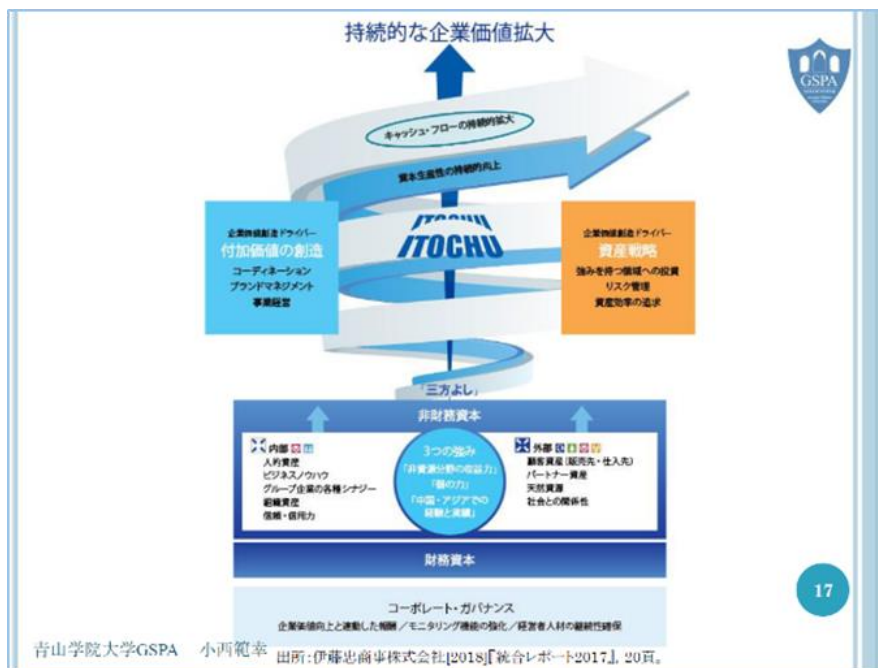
持続的な企業価値拡大

GSPA

キャッシュ・フローの持続的拡大

資本生産性の持続的向上

ITOCHU

企業価値創造ドライバー
付加価値の創造
コーディネーション
ブランドマネジメント
事業経営

企業価値創造ドライバー
資産戦略
強みを持つ領域への投資
リスク管理
資産効率の追求

「三方よし」

非財務資本

内部
人的資産
ビジネスノウハウ
グループ企業の各種シナジー
組織資産
信頼・信用力

3つの強み
「非資源分野の収益力」
「個の力」
「中国・アジアでの経験と実績」

外部
顧客資産（販売先・仕入先）
パートナー資産
天然資源
社会との関係性

財務資本

コーポレート・ガバナンス
企業価値向上と連動した報酬／モニタリング機能の強化／経営者人材の継続性確保

17

青山学院大学GSPA　小西範幸　出所：伊藤忠商事株式会社[2018]『統合レポート2017』，20頁。